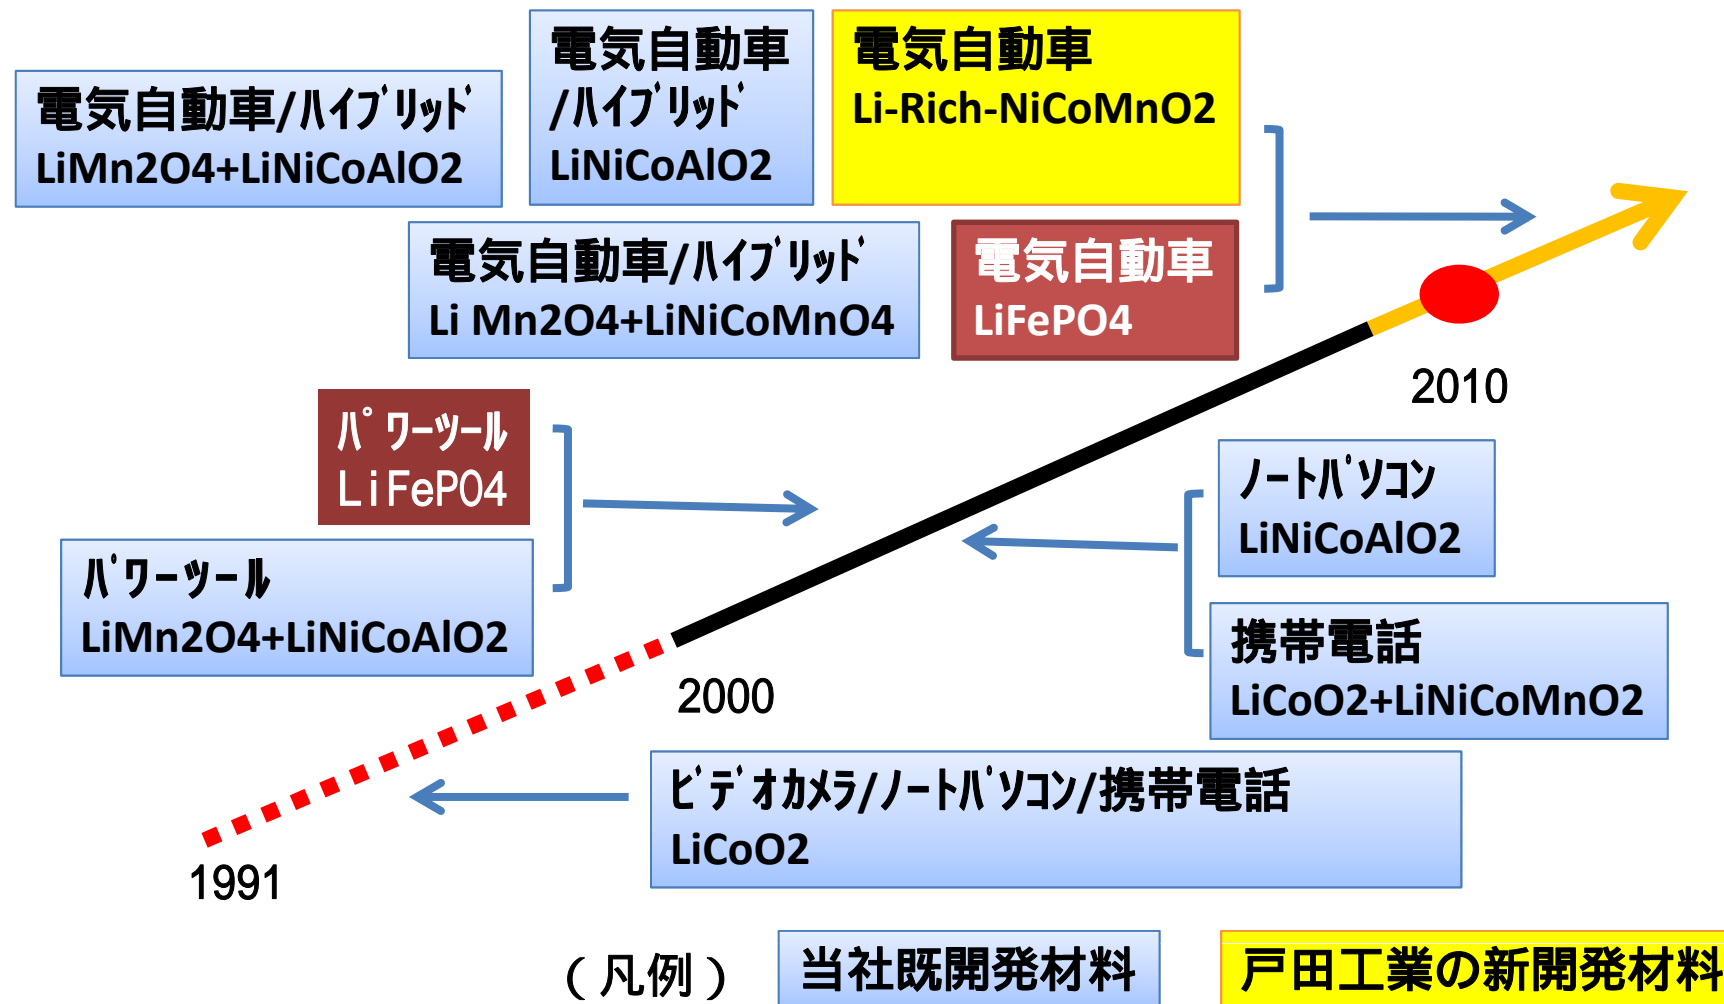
電気自動車/ﾊｲﾌﾞﾘｯﾄﾞ
LiMn2O4+LiNiCoAlO2

電気自動車
/ﾊｲﾌﾞﾘｯﾄﾞ
LiNiCoAlO2

電気自動車
Li-Rich-NiCoMnO2

電気自動車/ﾊｲﾌﾞﾘｯﾄﾞ
Li Mn2O4+LiNiCoMnO4

電気自動車
LiFePO4

2010

ﾊﾟﾜーツール
LiFePO4

ﾊﾟﾜーツール
LiMn2O4+LiNiCoAlO2

ノートﾊﾟｿｺﾝ
LiNiCoAlO2

携帯電話
LiCoO2+LiNiCoMnO2

2000

ﾋﾞﾃﾞｵｶﾒﾗ/ノートﾊﾟｿｺﾝ/携帯電話
LiCoO2

1991

（凡例）

当社既開発材料

戸田工業の新開発材料